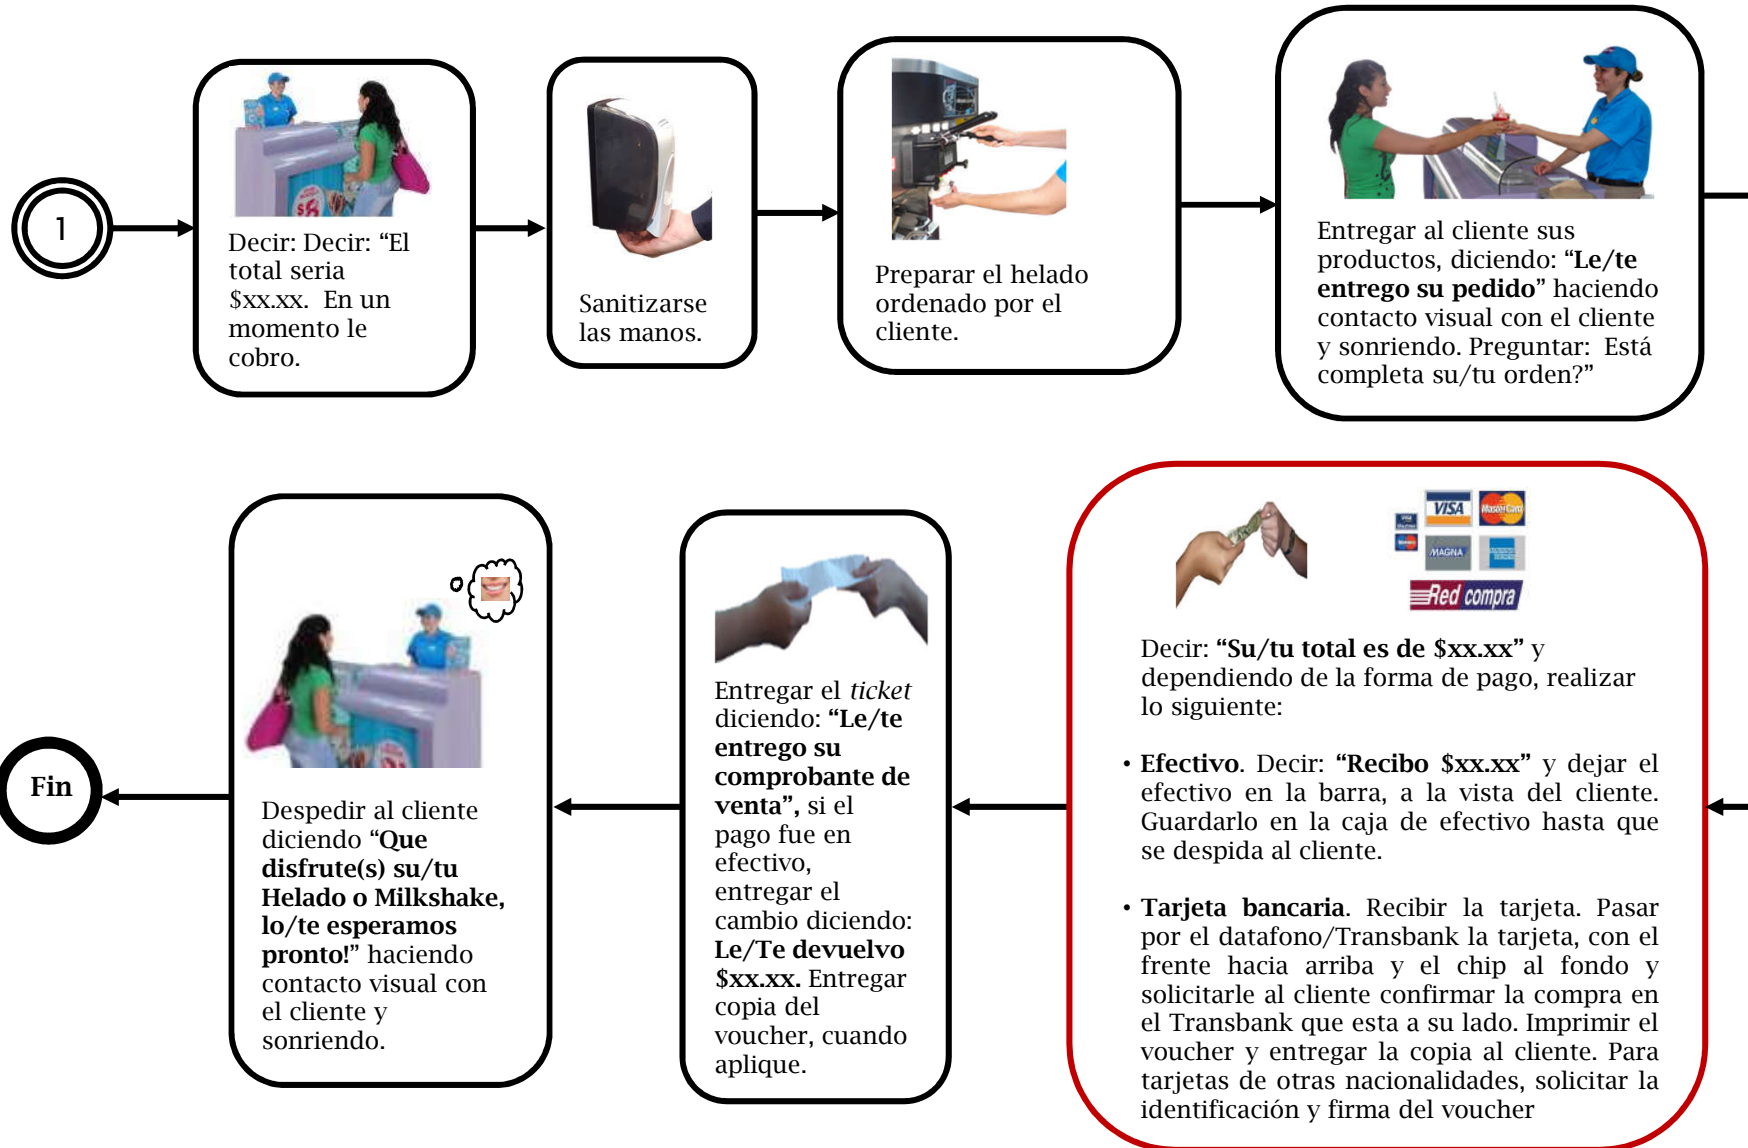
1

Decir: Decir: “El total seria $xx.xx. En un momento le cobro.

Sanitizarse las manos.

Preparar el helado ordenado por el cliente.

Entregar al cliente sus productos, diciendo: “**Le/te entrego su pedido**” haciendo contacto visual con el cliente y sonriendo. Preguntar: Está completa su/tu orden?”

VISA MasterCard MAGNA Red compra

Decir: **“Su/tu total es de $xx.xx”** y dependiendo de la forma de pago, realizar lo siguiente:

• **Efectivo**. Decir: **“Recibo $xx.xx”** y dejar el efectivo en la barra, a la vista del cliente. Guardarlo en la caja de efectivo hasta que se despida al cliente.

• **Tarjeta bancaria**. Recibir la tarjeta. Pasar por el datafono/Transbank la tarjeta, con el frente hacia arriba y el chip al fondo y solicitarle al cliente confirmar la compra en el Transbank que esta a su lado. Imprimir el voucher y entregar la copia al cliente. Para tarjetas de otras nacionalidades, solicitar la identificación y firma del voucher

Entregar el *ticket* diciendo: **“Le/te entrego su comprobante de venta”,** si el pago fue en efectivo, entregar el cambio diciendo: **Le/Te devuelvo $xx.xx.** Entregar copia del voucher, cuando aplique.

Despedir al cliente diciendo **“Que disfrute(s) su/tu Helado o Milkshake, lo/te esperamos pronto!”** haciendo contacto visual con el cliente y sonriendo.

Fin